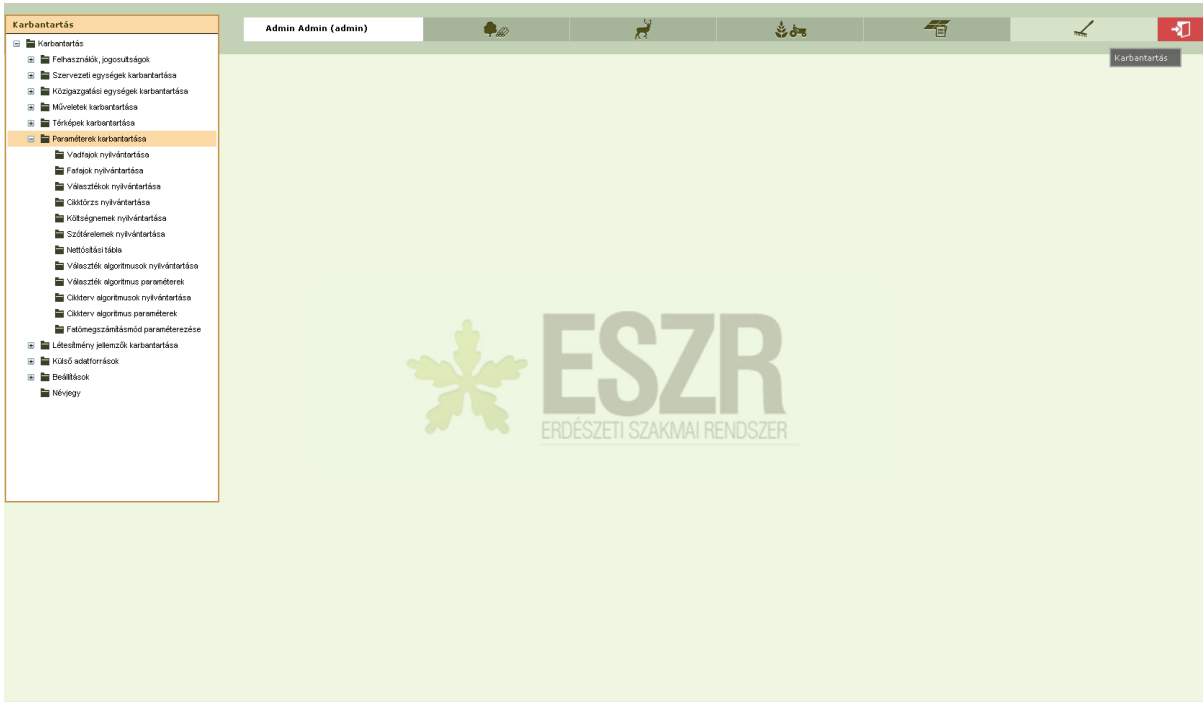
Karbantartás

Karbantartás
Felhasználók, jogosultságok
Szervezeti egységek karbantartása
Közigazgatási egységek karbantartása
Műveletek karbantartása
Térképek karbantartása
Paraméterek karbantartása
Vadfajok nyilvántartása
Fafajok nyilvántartása
Választékok nyilvántartása
Ciktörzs nyilvántartása
Költségnemek nyilvántartása
Szótárelemek nyilvántartása
Nettósítási tábla
Választék algoritmusok nyilvántartása
Választék algoritmus paraméterek
Cikterv algoritmusok nyilvántartása
Cikterv algoritmus paraméterek
Fatömegszámításmód paraméterezése
Létesítmény jellemzők karbantartása
Külső adatforrások
Beállítások
Névjegy

Admin Admin (admin)

Karbantartás

ESZR
ERDÉSZETI SZAKMAI RENDSZER